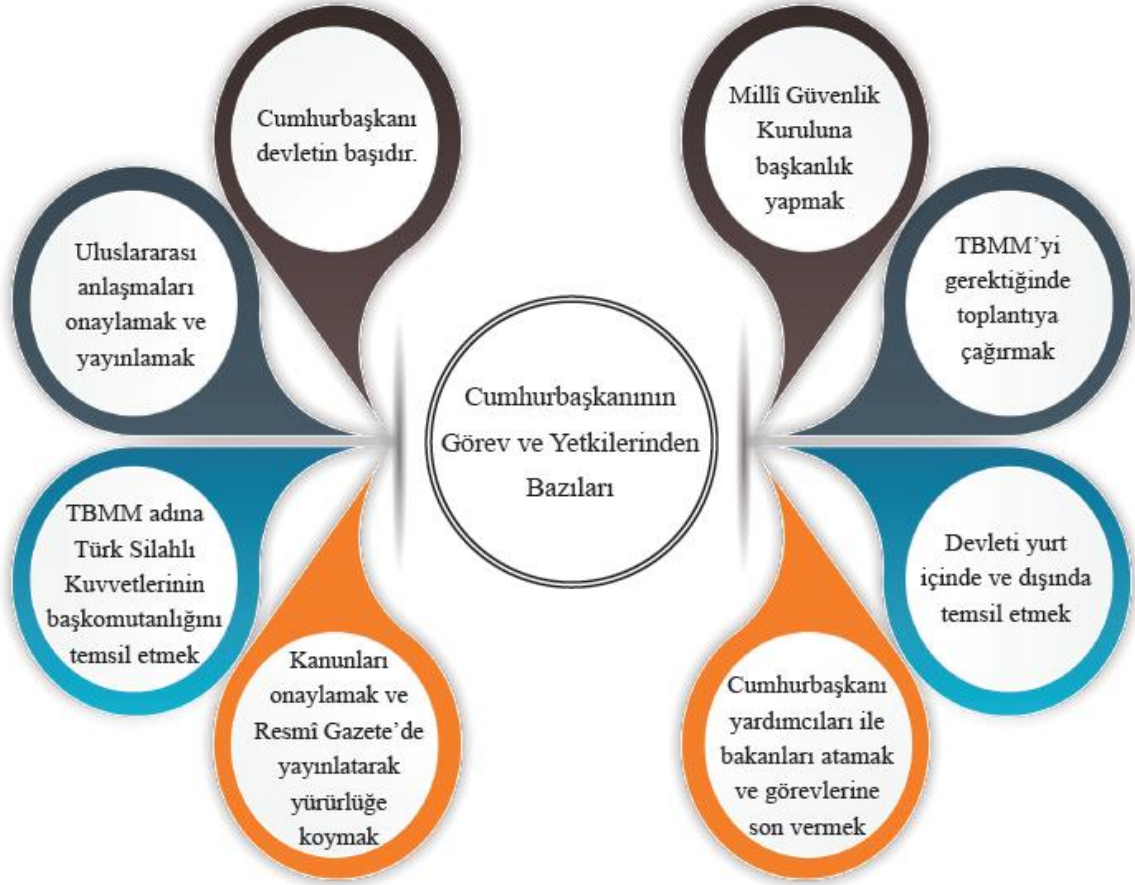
Cumhurbaşkanının Görev ve Yetkilerinden Bazıları

Cumhurbaşkanı devletin başıdır.

Uluslararası anlaşmaları onaylamak ve yayınlamak

TBMM adına Türk Silahlı Kuvvetlerinin başkomutanlığını temsil etmek

Kanunları onaylamak ve Resmî Gazete'de yayınlatarak yürürlüğe koymak

Millî Güvenlik Kuruluna başkanlık yapmak

TBMM'yi gerektiğinde toplantıya çağırmak

Devleti yurt içinde ve dışında temsil etmek

Cumhurbaşkanı yardımcıları ile bakanları atamak ve görevlerine son vermek